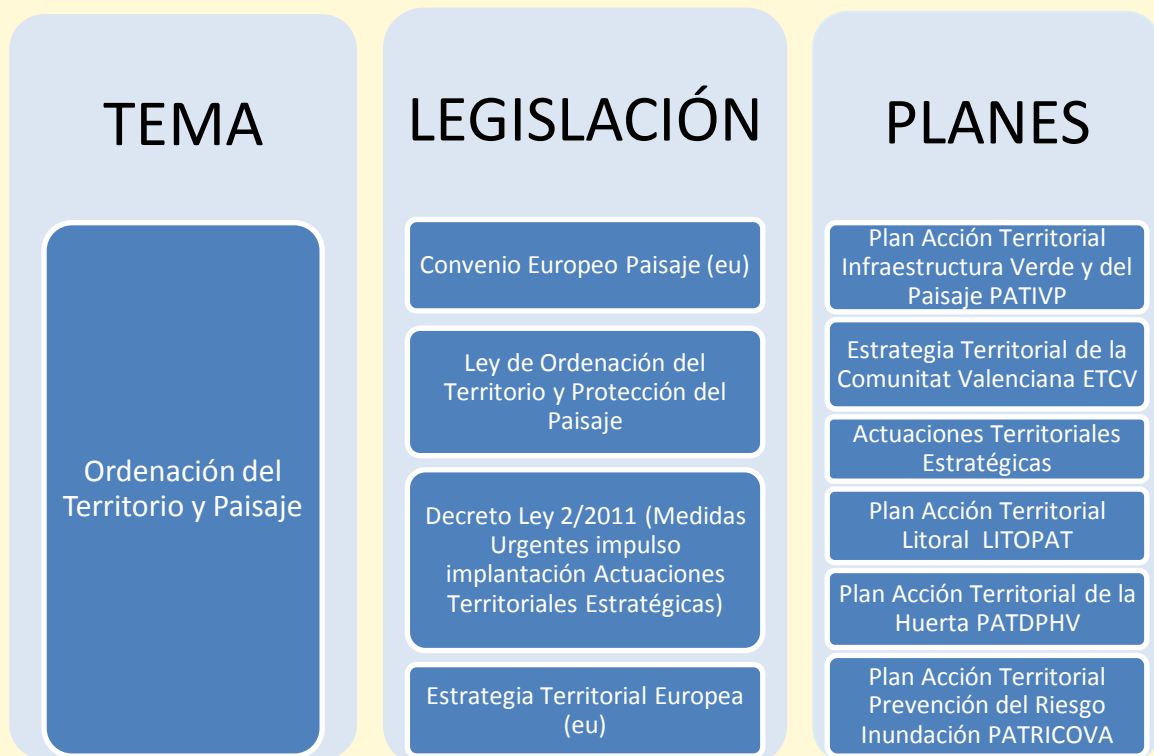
TEMA

Ordenación del Territorio y Paisaje

LEGISLACIÓN

Convenio Europeo Paisaje (eu)

Ley de Ordenación del Territorio y Protección del Paisaje

Decreto Ley 2/2011 (Medidas Urgentes impulso implantación Actuaciones Territoriales Estratégicas)

Estrategia Territorial Europea (eu)

PLANES

Plan Acción Territorial Infraestructura Verde y del Paisaje PATIVP

Estrategia Territorial de la Comunitat Valenciana ETCV

Actuaciones Territoriales Estratégicas

Plan Acción Territorial Litoral LITOPAT

Plan Acción Territorial de la Huerta PATDPHV

Plan Acción Territorial Prevención del Riesgo Inundación PATRICOVA